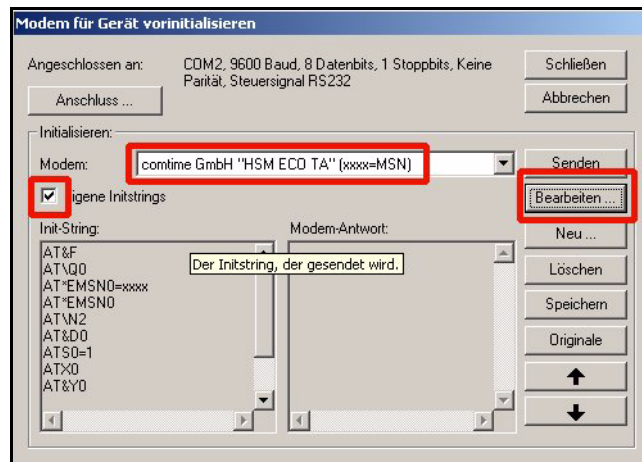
Modem für Gerät vorinitialisieren

Angeschlossen an:

COM2, 9600 Baud, 8 Datenbits, 1 Stoppbits, Keine Parität, Steuersignal RS232

Anschluss ...

Schließen

Abbrechen

Initialisieren:

Modem:

comtime GmbH "HSM ECO TA" (xxxx=MSN)

Senden

igene Initstrings

Bearbeiten ...

Init-String:

Modem-Antwort:

Neu ...

AT&F
AT\Q0
AT*EMSN0=xxxx
AT*EMSN0
AT\N2
AT&D0
ATS0=1
ATX0
AT&Y0

Der Initstring, der gesendet wird.

Löschen

Speichern

Originale